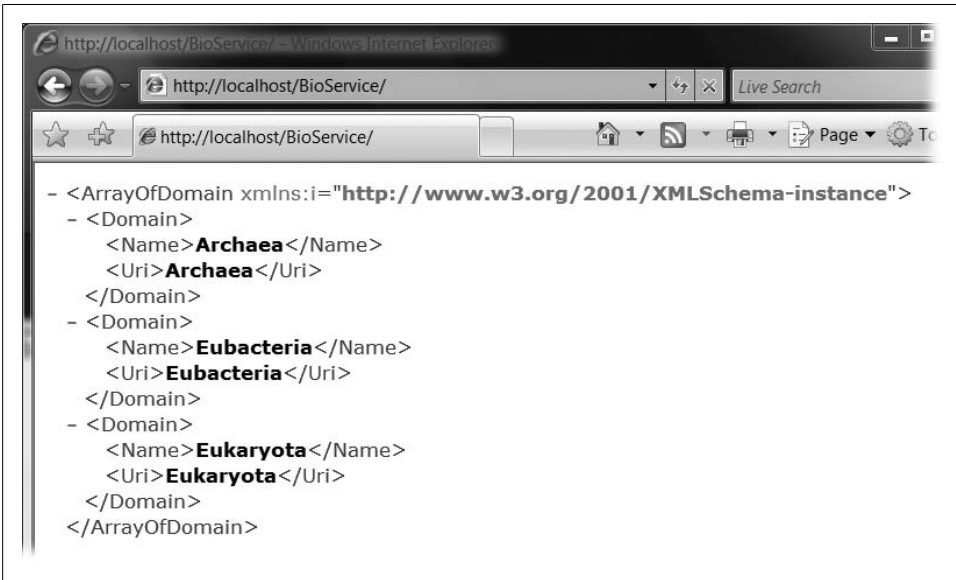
http://localhost/BioService/ – Windows Internet Explorer

http://localhost/BioService/

Live Search

http://localhost/BioService/

Page ▾ To

- <ArrayOfDomain xmlns:i="http://www.w3.org/2001/XMLSchema-instance">
- <Domain>
<Name>Archaea</Name>
<Uri>Archaea</Uri>
</Domain>
- <Domain>
<Name>Eubacteria</Name>
<Uri>Eubacteria</Uri>
</Domain>
- <Domain>
<Name>Eukaryota</Name>
<Uri>Eukaryota</Uri>
</Domain>
</ArrayOfDomain>